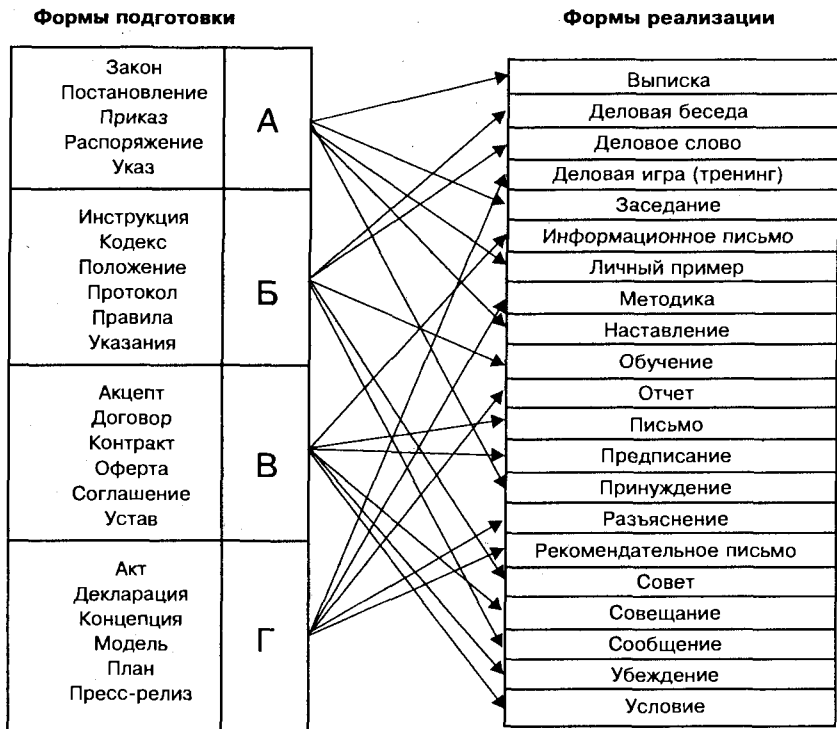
Формы подготовки

Формы реализации

Закон
Постановление
Приказ
Распоряжение
Указ

А

Инструкция
Кодекс
Положение
Протокол
Правила
Указания

Б

Акцепт
Договор
Контракт
Оферта
Соглашение
Устав

В

Акт
Декларация
Концепция
Модель
План
Пресс-релиз

Г

Выписка
Деловая беседа
Деловое слово
Деловая игра (тренинг)
Заседание
Информационное письмо
Личный пример
Методика
Наставление
Обучение
Отчет
Письмо
Предписание
Принуждение
Разъяснение
Рекомендательное письмо
Совет
Совещание
Сообщение
Убеждение
Условие